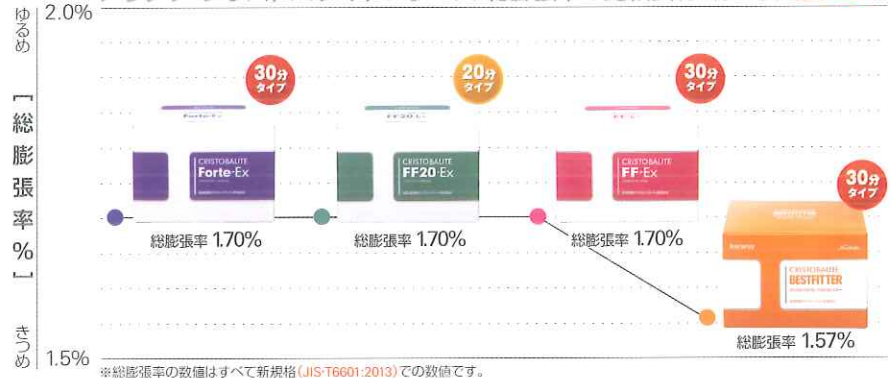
ゆるめ 2.0%

［総膨張率%］

きつめ 1.5%

30分タイプ

CRISTOBALITE Forte-Ex

総膨張率 1.70%

20分タイプ

CRISTOBALITE FF20-Ex

総膨張率 1.70%

30分タイプ

CRISTOBALITE FF-Ex

総膨張率 1.70%

30分タイプ

CRISTOBALITE BESTFITTER

総膨張率 1.57%

※総膨張率の数値はすべて新規格(JIS-T6601:2013)での数値です。